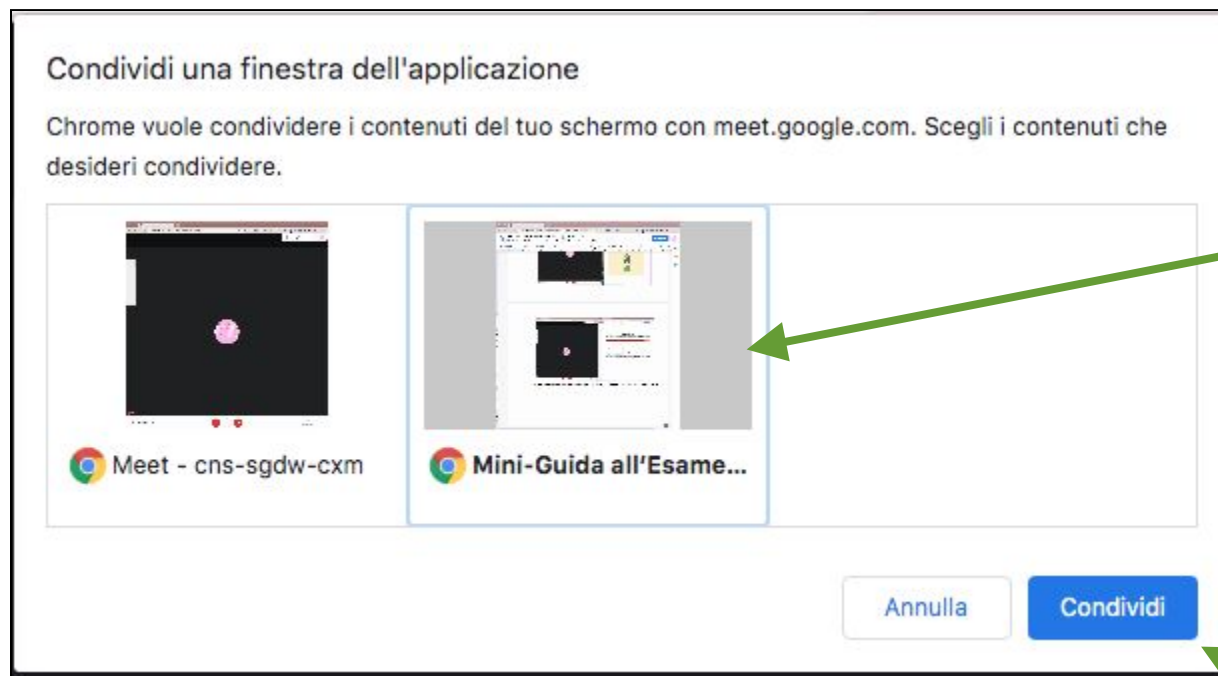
Condividi una finestra dell'applicazione

Chrome vuole condividere i contenuti del tuo schermo con meet.google.com. Scegli i contenuti che desideri condividere.

Meet - cns-sgdw-cxm

Mini-Guida all'Esame...

Annulla

Condividi